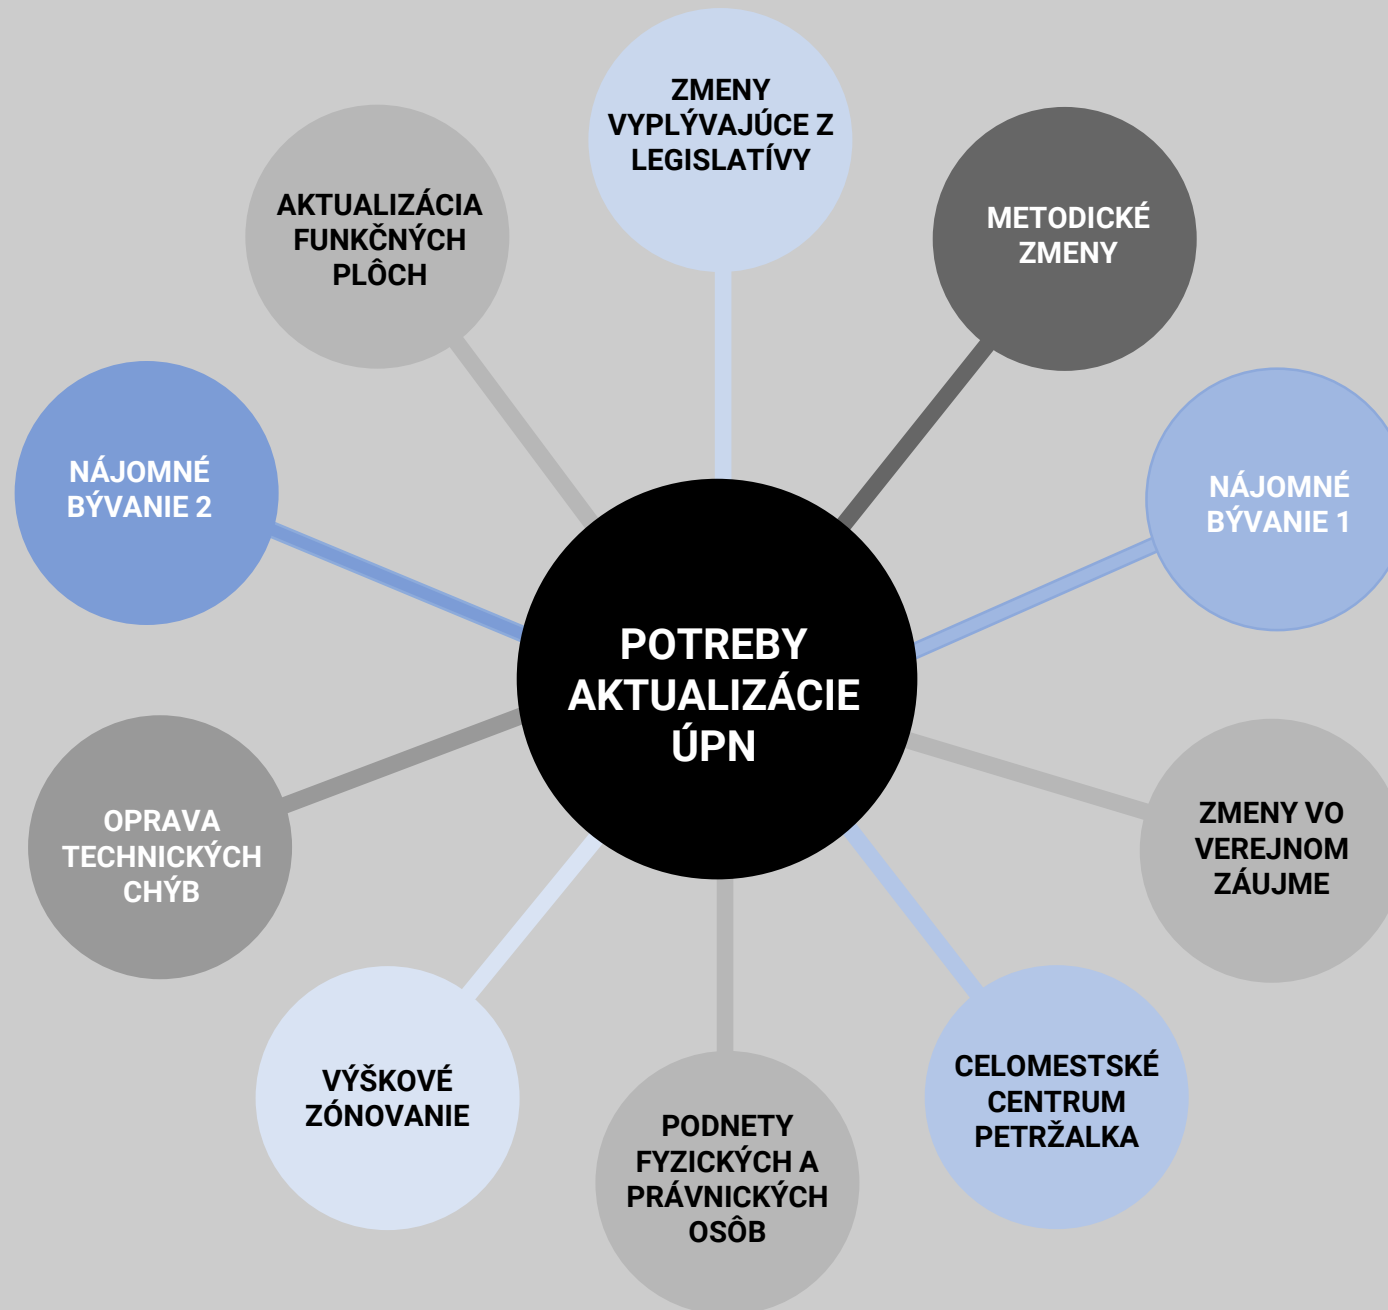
POTREBY AKTUALIZÁCIE ÚPN

ZMENY VYPLÝVAJÚCE Z LEGISLATÍVY

METODICKÉ ZMENY

NÁJOMNÉ BÝVANIE 1

ZMENY VO VEREJNOM ZÁUJME

CELOMESTSKÉ CENTRUM PETRŽALKA

PODNETY FYZICKÝCH A PRÁVNICKÝCH OSÔB

VÝŠKOVÉ ZÓNOVANIE

OPRAVA TECHNICKÝCH CHÝB

NÁJOMNÉ BÝVANIE 2

AKTUALIZÁCIA FUNKČNÝCH PLÔCH